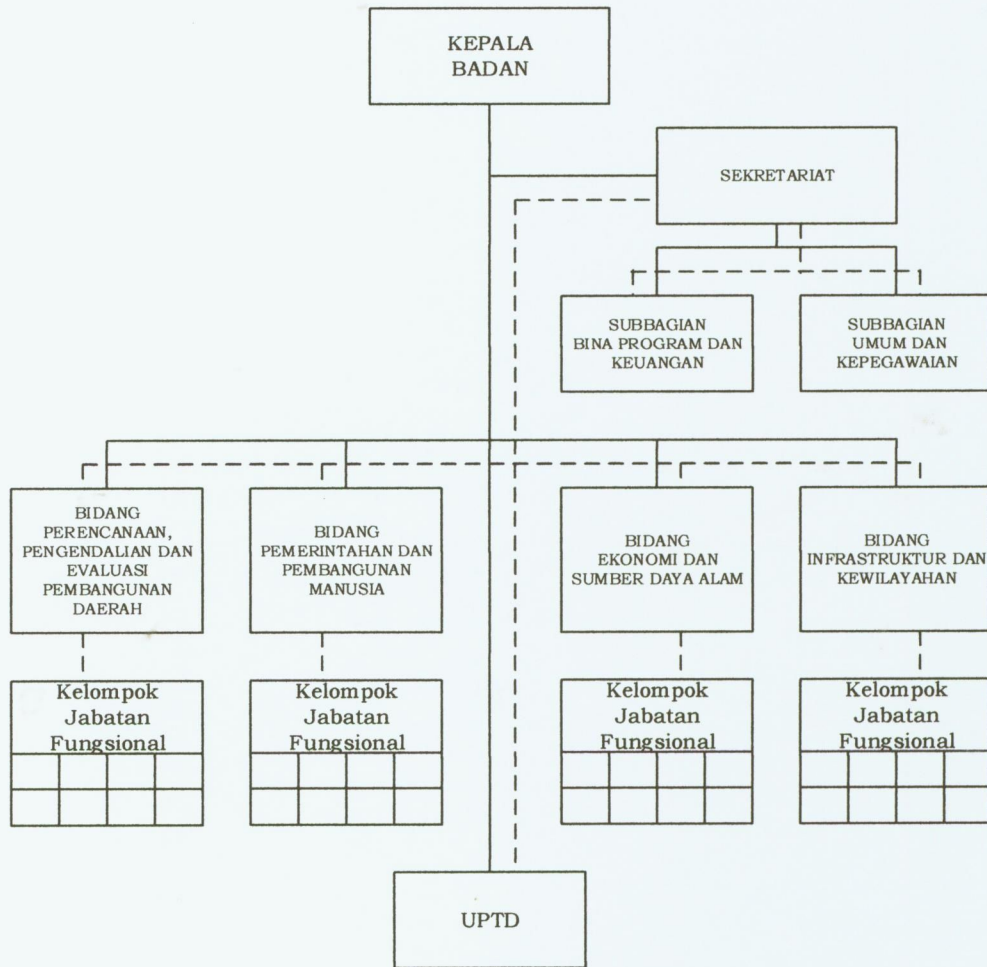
KEPALA BADAN

SEKRETARIAT

SUBBAGIAN BINA PROGRAM DAN KEUANGAN

SUBBAGIAN UMUM DAN KEPEGAWAIAN

BIDANG PERENCANAAN, PENGENDALIAN DAN EVALUASI PEMBANGUNAN DAERAH

BIDANG PEMERINTAHAN DAN PEMBANGUNAN MANUSIA

BIDANG EKONOMI DAN SUMBER DAYA ALAM

BIDANG INFRASTRUKTUR DAN KEWILAYAHAN

Kelompok Jabatan Fungsional

Kelompok Jabatan Fungsional

Kelompok Jabatan Fungsional

Kelompok Jabatan Fungsional

UPTD